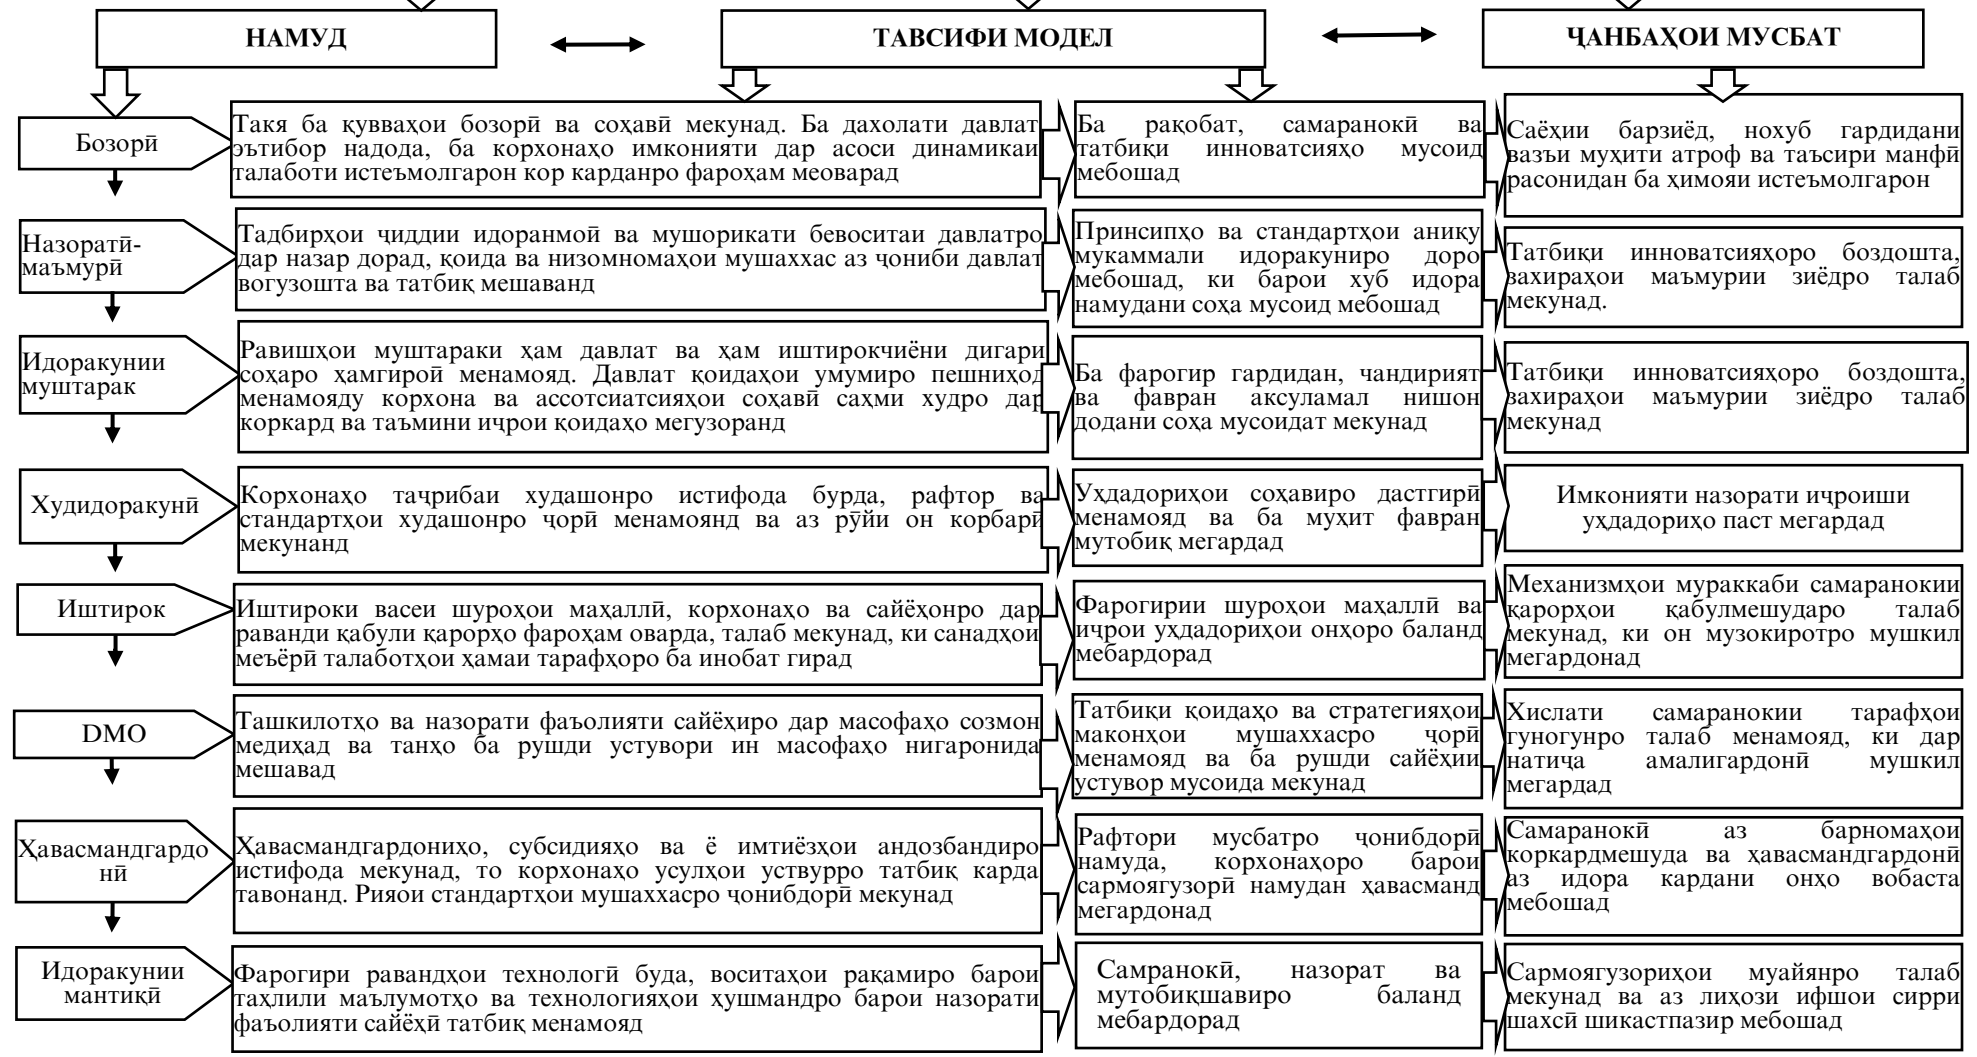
НАМУД

ТАВСИФИ МОДЕЛ

ҶАНБАҲОИ МУСБАТ

Бозорӣ

Такя ба қувваҳои бозорӣ ва соҳавӣ мекунад. Ба дахолати давлат эътибор надода, ба корхонаҳо имконияти дар асоси динамикаи талаботи истеъмолгарон кор карданро фароҳам меоварад

Ба рақобат, самаранокӣ ва татбиқи инноватсияҳо мусоид мебошад

Саёҳии барзиёд, нохуб гардидани вазъи муҳити атроф ва таъсири манфӣ расонидан ба ҳимояи истеъмолгарон

Назоратӣ-маъмурӣ

Тадбирҳои ҷиддии идоранмоӣ ва мушорикати бевоситаи давлатро дар назар дорад, қоида ва низомномаҳои мушаххас аз ҷониби давлат вогузошта ва татбиқ мешаванд

Принсипҳо ва стандартҳои аниқу мукаммали идоракуниро доро мебошад, ки барои хуб идора намудани соҳа мусоид мебошад

Татбиқи инноватсияҳоро боздошта, захираҳои маъмурии зиёдро талаб мекунад.

Идоракунии муштарак

Равишҳои муштараки ҳам давлат ва ҳам иштирокчиёни дигари соҳаро ҳамгирой менамояд. Давлат қоидаҳои умумиро пешниҳод менамояду корхона ва ассотсиатсияҳои соҳавӣ сахми худро дар коркард ва таъмини иҷрои қоидаҳо мегузоранд

Ба фарогир гардидан, чандирият ва фавран аксуламал нишон додани соҳа мусоидат мекунад

Татбиқи инноватсияҳоро боздошта, захираҳои маъмурии зиёдро талаб мекунад

Худидоракунӣ

Корхонаҳо таҷрибаи худашонро истифода бурда, рафтор ва стандартҳои худашонро ҷорӣ менамоянд ва аз рӯйи он корбарӣ мекунанд

Уҳдадориҳои соҳавиро дастгирӣ менамояд ва ба муҳит фавран мутобиқ мегардад

Имконияти назорати иҷроиши уҳдадориҳо паст мегардад

Иштирок

Иштироки васеи шуроҳои маҳаллӣ, корхонаҳо ва сайёҳонро дар раванди қабули қарорҳо фароҳам оварда, талаб мекунад, ки санадҳои меъёрӣ талаботҳои ҳамаи тарафҳоро ба инобат гирад

Фарогирии шуроҳои маҳаллӣ ва иҷрои ухдадориҳои онҳоро баланд мебардорад

Механизмҳои мураккаби самаранокии қарорҳои қабулмешударо талаб мекунад, ки он музокиротро мушкил мегардонад

DMO

Ташкилотҳо ва назорати фаъолияти сайёҳиро дар масофаҳо созмон медиҳад ва танҳо ба рушди устувори ин масофаҳо нигаронида мешавад

Татбиқи қоидаҳо ва стратегияҳои маконҳои мушаххасро ҷорӣ менамояд ва ба рушди сайёҳии устувор мусоида мекунад

Хислати самаранокии тарафҳои гуногунро талаб менамояд, ки дар натиҷа амалигардонӣ мушкил мегардад

Ҳавасмандгардонӣ

Ҳавасмандгардониҳо, субсидияҳо ва ё имтиёзҳои андозбандиро истифода мекунад, то корхонаҳо усулҳои уствурро татбиқ карда тавонанд. Риояи стандартҳои мушаххасро ҷонибдорӣ мекунад

Рафтори мусбатро ҷонибдорӣ намуда, корхонаҳоро барои сармоягузорӣ намудан ҳавасманд мегардонад

Самаранокӣ аз барномаҳои коркардмешуда ва ҳавасмандгардонӣ аз идора кардани онҳо вобаста мебошад

Идоракунии мантиқӣ

Фарогири равандҳои технологӣ буда, воситаҳои рақамиро барои таҳлили маълумотҳо ва технологияҳои ҳушмандро барои назорати фаъолияти сайёҳӣ татбиқ менамояд

Самранокӣ, назорат ва мутобиқшавиро баланд мебардорад

Сармоягузориҳои муайянро талаб мекунад ва аз лиҳози ифшои сирри шахсӣ шикастпазир мебошад